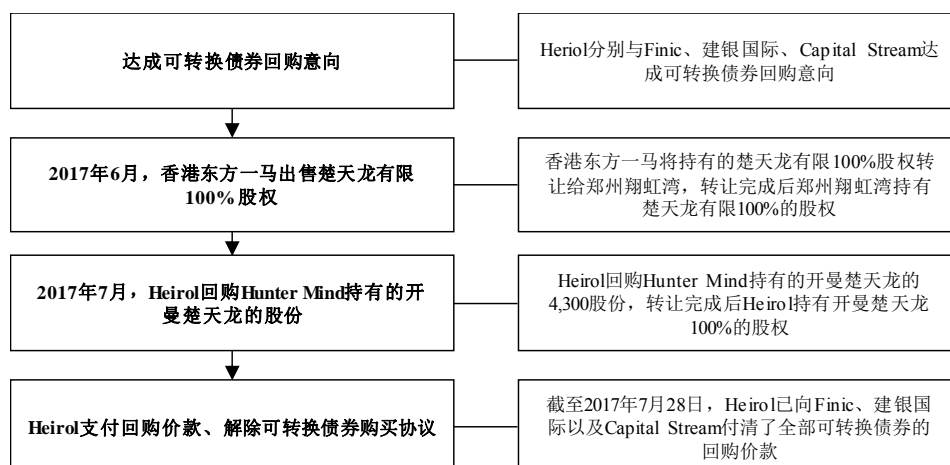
达成可转换债券回购意向

Heirol分别与Finic、建银国际、Capital Stream达成可转换债券回购意向

2017年6月，香港东方一马出售楚天龙有限100%股权

香港东方一马将持有的楚天龙有限100%股权转让给郑州翔虹湾，转让完成后郑州翔虹湾持有楚天龙有限100%的股权

2017年7月，Heirol回购Hunter Mind持有的开曼楚天龙的股份

Heirol回购Hunter Mind持有的开曼楚天龙的4,300股份，转让完成后Heirol持有开曼楚天龙100%的股权

Heirol支付回购价款、解除可转换债券购买协议

截至2017年7月28日，Heirol已向Finic、建银国际以及Capital Stream付清了全部可转换债券的回购价款